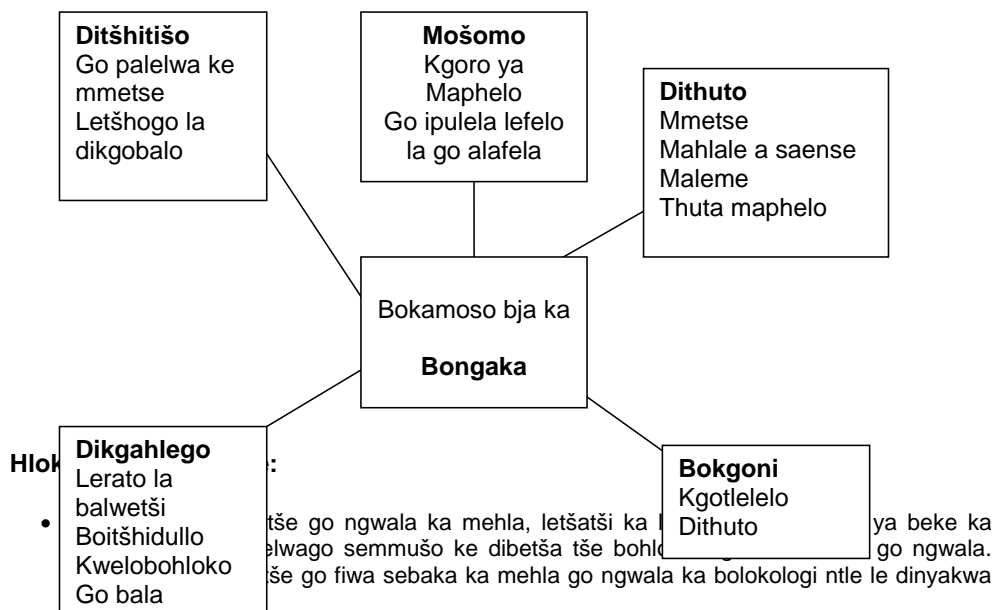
Ditšhitišo
Go palelwa ke mmetse
Letšhogo la dikgobalo

Mošomo
Kgoro ya Maphelo
Go ipulela lefelo la go alafela

Dithuto
Mmetse
Mahlale a saense
Maleme
Thuta maphelo

Bokamoso bja ka

Bongaka

Dikgahlego
Lerato la balwetši
Boitšhidullo
Kwelobohloko
Go bala

Bokgoni
Kgotlelelo
Dithuto

Hlok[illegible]:

• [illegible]tše go ngwala ka mehla, letšatši ka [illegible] ya beke ka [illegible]elwago semmušo ke dibetša tše bohl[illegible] go ngwala. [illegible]še go fiwa sebaka ka mehla go ngwala ka bolokologi ntle le dinyakwa